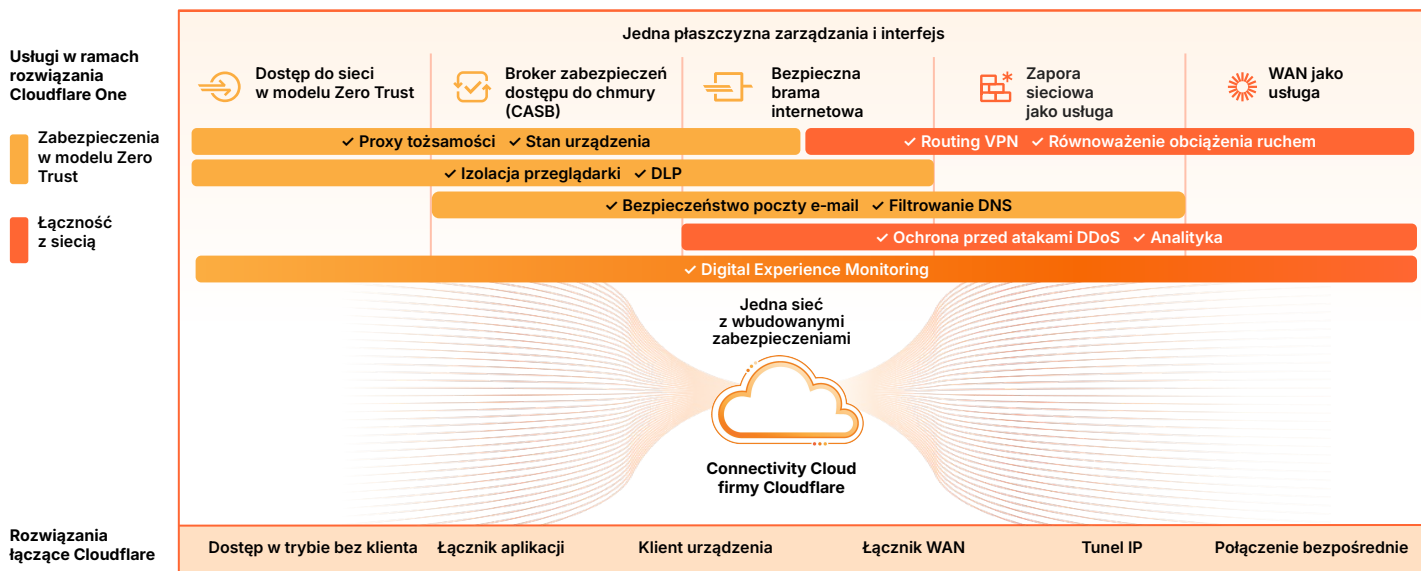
Usługi w ramach rozwiązania Cloudflare One

Zabezpieczenia w modelu Zero Trust

Łączność z siecią

Jedna płaszczyzna zarządzania i interfejs

Dostęp do sieci w modelu Zero Trust

Broker zabezpieczeń dostępu do chmury (CASB)

Bezpieczna brama internetowa

Zapora sieciowa jako usługa

WAN jako usługa

✓ Proxy tożsamości ✓ Stan urządzenia

✓ Routing VPN ✓ Równoważenie obciążenia ruchem

✓ Izolacja przeglądarki ✓ DLP

✓ Bezpieczeństwo poczty e-mail ✓ Filtrowanie DNS

✓ Ochrona przed atakami DDoS ✓ Analityka

✓ Digital Experience Monitoring

Jedna sieć z wbudowanymi zabezpieczeniami

Connectivity Cloud firmy Cloudflare

Rozwiązania łączące Cloudflare

Dostęp w trybie bez klienta

Łącznik aplikacji

Klient urządzenia

Łącznik WAN

Tunel IP

Połączenie bezpośrednie